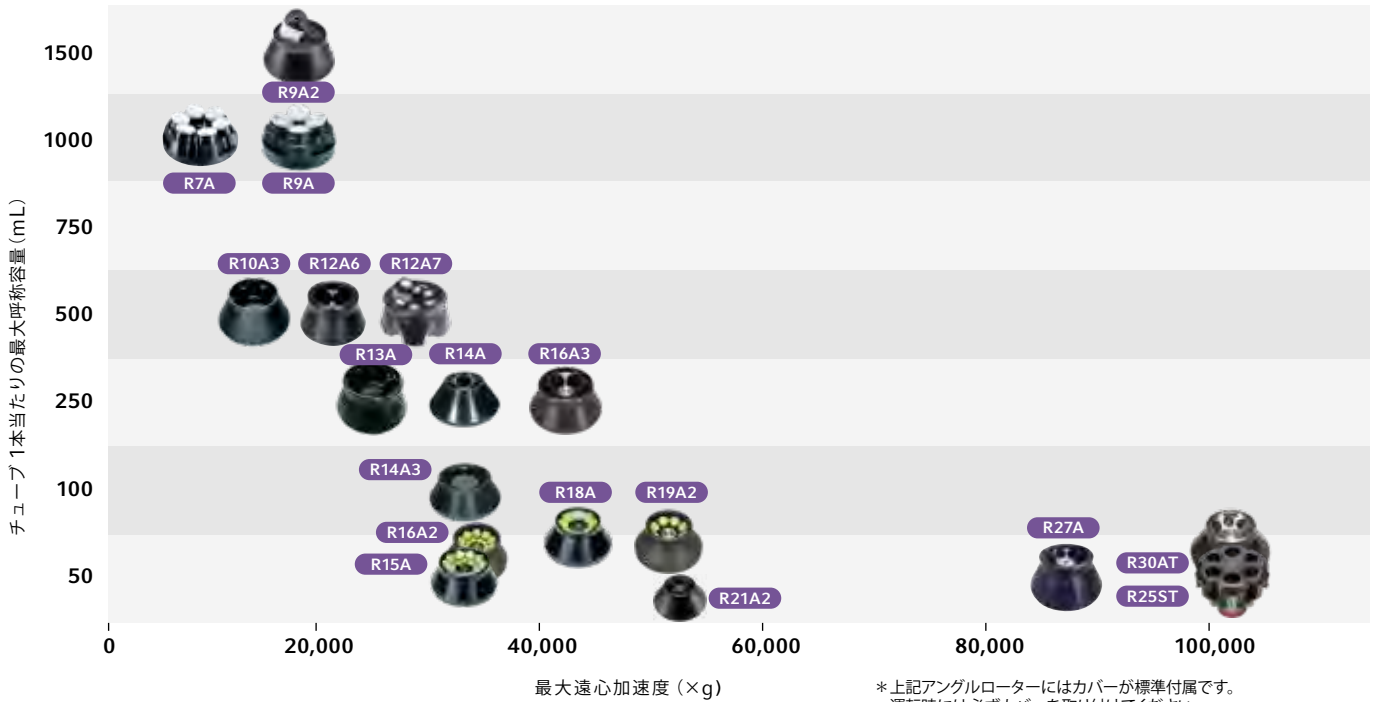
1500
1000
750
500
250
100
50

チューブ1本当たりの最大呼称容量（mL）

R9A2
R7A
R9A
R10A3
R12A6
R12A7
R13A
R14A
R16A3
R14A3
R18A
R19A2
R16A2
R15A
R21A2
R27A
R30AT
R25ST

0
20,000
40,000
60,000
80,000
100,000

最大遠心加速度（×g）

＊上記アングルローターにはカバーが標準付属です。
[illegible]